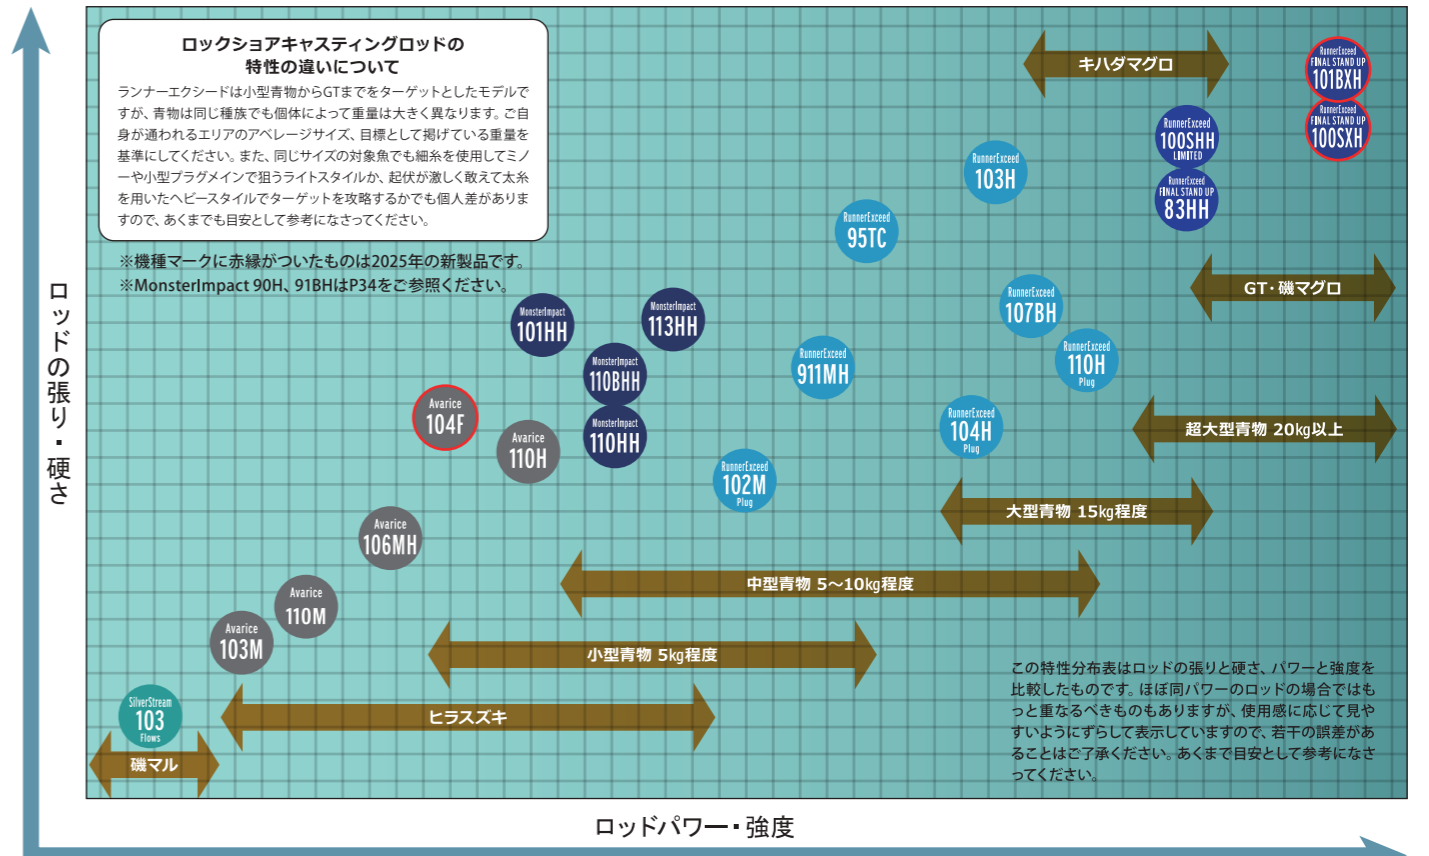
ロックショアキャスティングロッドの
特性の違いについて

ランナーエクシードは小型青物からGTまでをターゲットとしたモデルですが、青物は同じ種族でも個体によって重量は大きく異なります。ご自身が通われるエリアのアベレージサイズ、目標として掲げている重量を基準にしてください。また、同じサイズの対象魚でも細糸を使用してミノーや小型プラグメインで狙うライトスタイルか、起伏が激しく敢えて太糸を用いたヘビースタイルでターゲットを攻略するかでも個人差がありますので、あくまでも目安として参考になさってください。

※機種マークに赤縁がついたものは2025年の新製品です。
※MonsterImpact 90H、91BHはP34をご参照ください。

キハダマグロ
GT・磯マグロ
超大型青物 20kg以上
大型青物 15kg程度
中型青物 5~10kg程度
小型青物 5kg程度
ヒラスズキ
磯マル

RunnerExceed FINAL STAND UP 101BXH
RunnerExceed FINAL STAND UP 100SXH
RunnerExceed 100SHH LIMITED
RunnerExceed FINAL STAND UP 83HH
RunnerExceed 103H
RunnerExceed 95TC
RunnerExceed 107BH
RunnerExceed 110H Plug
RunnerExceed 911MH
RunnerExceed 104H Plug
RunnerExceed 102M Plug
MonsterImpact 101HH
MonsterImpact 113HH
MonsterImpact 110BHH
MonsterImpact 110HH
Avarice 104F
Avarice 110H
Avarice 106MH
Avarice 110M
Avarice 103M
SilverStream 103 Flows

この特性分布表はロッドの張りと硬さ、パワーと強度を比較したものです。ほぼ同パワーのロッドの場合ではもっと重なるべきものもありますが、使用感に応じて見やすいようにずらして表示していますので、若干の誤差があることはご了承ください。あくまで目安として参考になさってください。

ロッドの張り・硬さ

ロッドパワー・強度